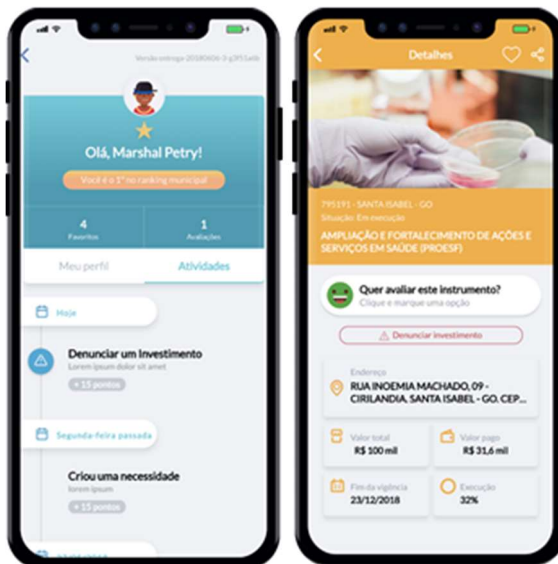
Versão entrega 20180606-3-g3f51a86

Olá, Marshal Petry!

Você é o 1º no ranking municipal

4
Favoritos

1
Avaliações

Meu perfil

Atividades

Hoje

Denunciar um Investimento
Lorem ipsum dolor sit amet
+ 15 pontos

Segunda-feira passada

Criou uma necessidade
lorem ipsum
+ 15 pontos

Detalhes

795191 - SANTA ISABEL - GO
Situação: Em execução

AMPLIAÇÃO E FORTALECIMENTO DE AÇÕES E SERVIÇOS EM SAÚDE (PROESF)

Quer avaliar este instrumento?
Clique e marque uma opção

Denunciar investimento

Endereço
RUA INOEMIA MACHADO, 09 - CIRILANDIA, SANTA ISABEL - GO. CEP...

Valor total
R$ 100 mil

Valor pago
R$ 31,6 mil

Fim da vigência
23/12/2018

Execução
32%